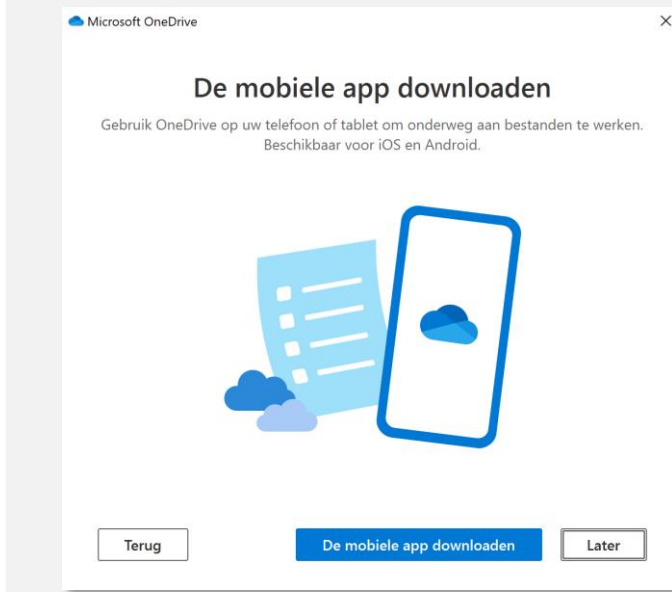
Microsoft OneDrive

×

De mobiele app downloaden

Gebruik OneDrive op uw telefoon of tablet om onderweg aan bestanden te werken. Beschikbaar voor iOS en Android.

Terug

De mobiele app downloaden

Later